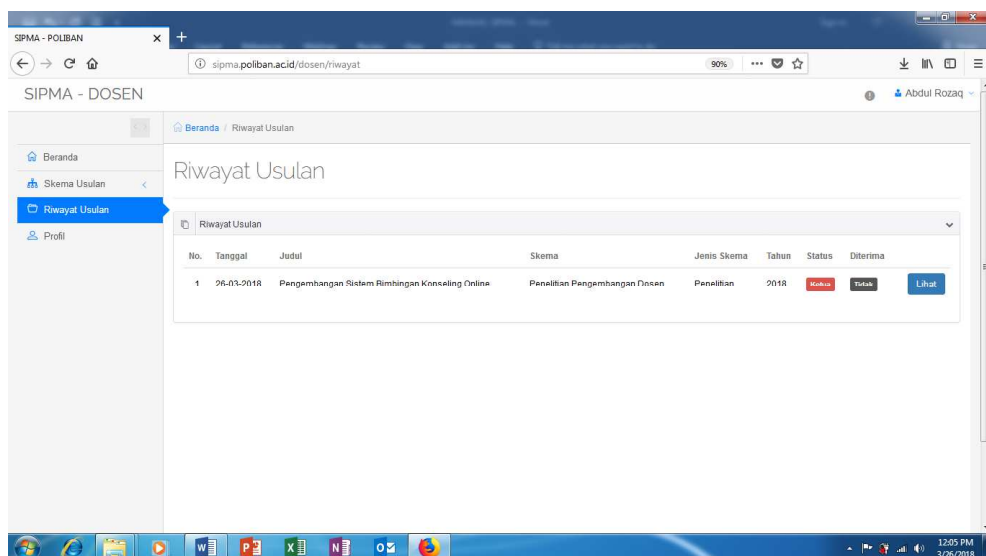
SIPMA - POLIBAN
sipma.poliban.ac.id/dosen/riwayat
90%
SIPMA - DOSEN
Abdul Rozaq
Beranda / Riwayat Usulan
Beranda
Skema Usulan
Riwayat Usulan
Profil
Riwayat Usulan
Riwayat Usulan

| No. | Tanggal | Judul | Skema | Jenis Skema | Tahun | Status | Diterima | |
|---|---|---|---|---|---|---|---|---|
| 1 | 26-03-2018 | Pengembangan Sistem Bimbingan Konseling Online | Penelitian Pengembangan Dosen | Penelitian | 2018 | Ketua | Tidak | Lihat |

12:05 PM
3/26/2018